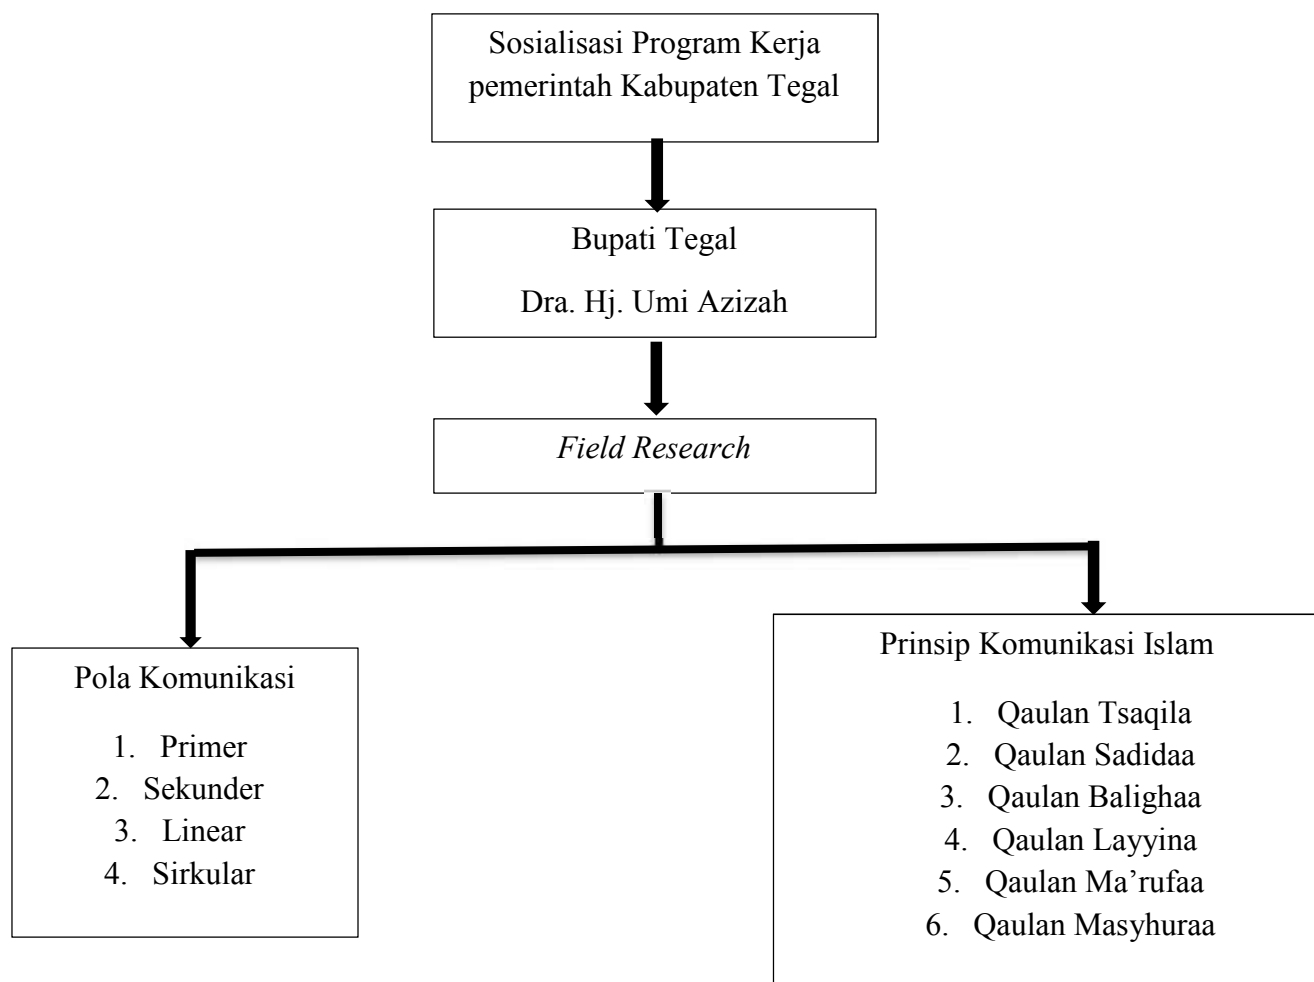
Sosialisasi Program Kerja pemerintah Kabupaten Tegal

Bupati Tegal

Dra. Hj. Umi Azizah

*Field Research*

Pola Komunikasi

1. Primer
2. Sekunder
3. Linear
4. Sirkular

Prinsip Komunikasi Islam

1. Qaulan Tsaqila
2. Qaulan Sadidaa
3. Qaulan Balighaa
4. Qaulan Layyina
5. Qaulan Ma'rufaa
6. Qaulan Masyhuraa